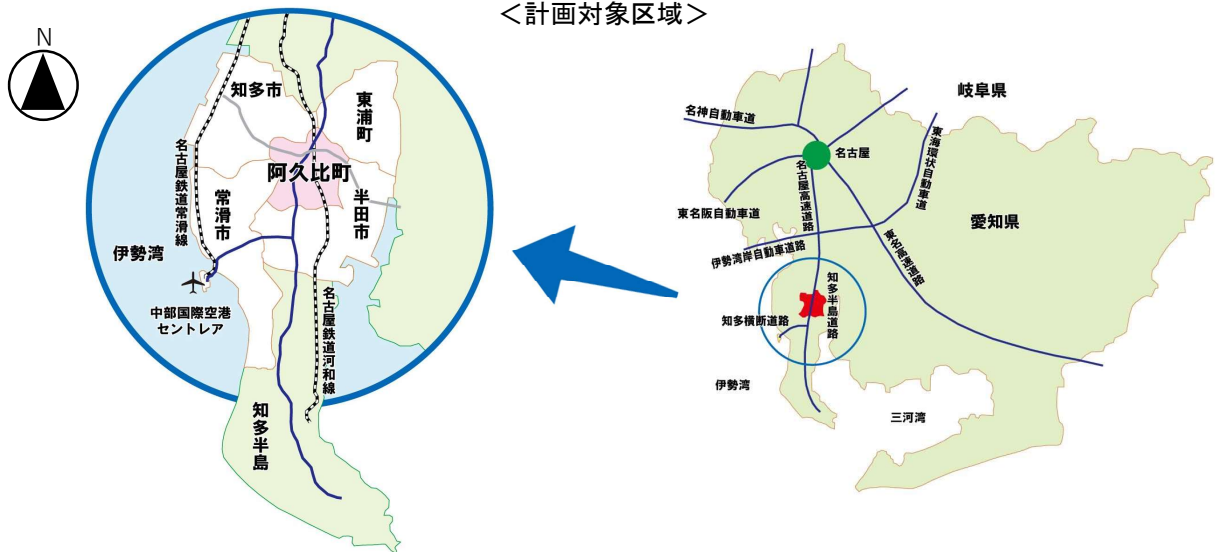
＜計画対象区域＞

N

知多市
東浦町
阿久比町
名古屋鉄道常滑線
常滑市
半田市
伊勢湾
中部国際空港
セントレア
名古屋鉄道河和線
知多半島

岐阜県
名神自動車道
名古屋
東海環状自動車道
名古屋高速道路
東名阪自動車道
愛知県
伊勢湾岸自動車道路
東名高速道路
知多半島道路
知多横断道路
伊勢湾
三河湾